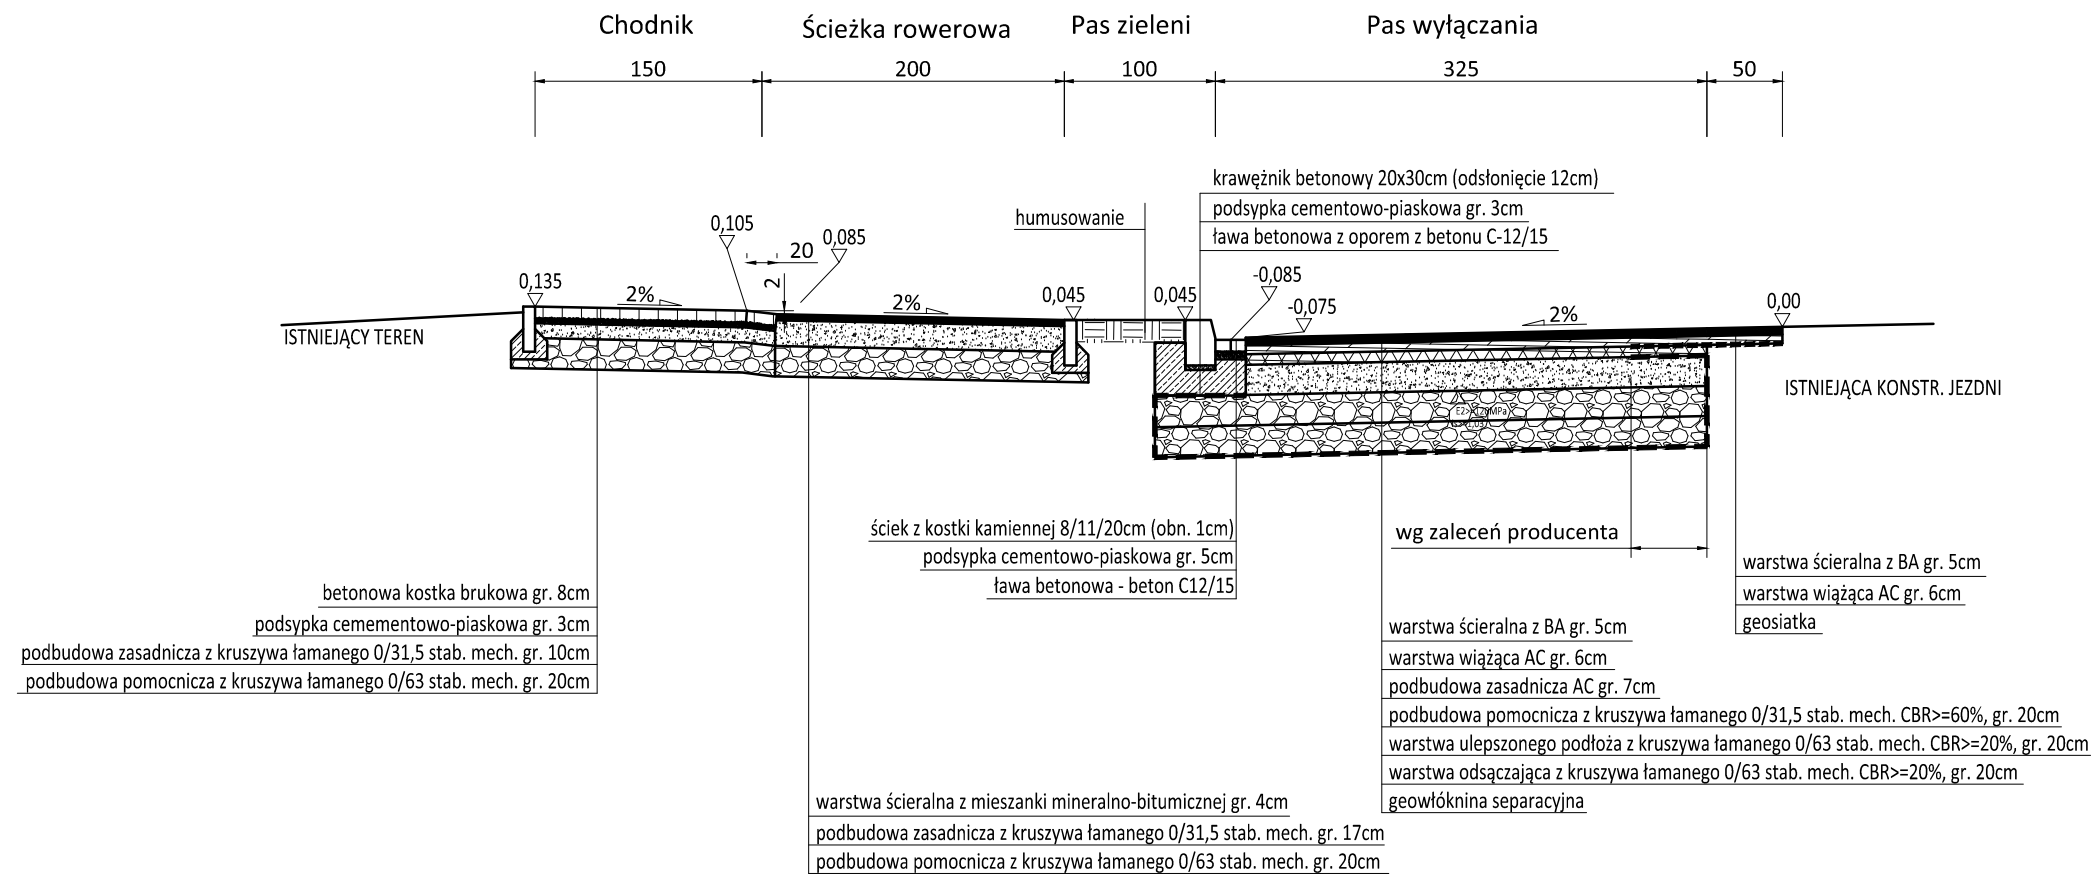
Chodnik    Ścieżka rowerowa    Pas zieleni    Pas wyłączania

150    200    100    325    50

krawężnik betonowy 20x30cm (odsłonięcie 12cm)
podsypka cementowo-piaskowa gr. 3cm
ława betonowa z oporem z betonu C-12/15

humusowanie

0,105    20    0,085

2

0,135    2%    2%    0,045    0,045    -0,085    -0,075    2%    0,00

ISTNIEJĄCY TEREN

ISTNIEJĄCA KONSTR. JEZDNI

E2>=120MPa
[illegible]

ściek z kostki kamiennej 8/11/20cm (obn. 1cm)
podsypka cementowo-piaskowa gr. 5cm
ława betonowa - beton C12/15

wg zaleceń producenta

warstwa ścieralna z BA gr. 5cm
warstwa wiążąca AC gr. 6cm
geosiatka

betonowa kostka brukowa gr. 8cm
podsypka cemementowo-piaskowa gr. 3cm
podbudowa zasadnicza z kruszywa łamanego 0/31,5 stab. mech. gr. 10cm
podbudowa pomocnicza z kruszywa łamanego 0/63 stab. mech. gr. 20cm

warstwa ścieralna z BA gr. 5cm
warstwa wiążąca AC gr. 6cm
podbudowa zasadnicza AC gr. 7cm
podbudowa pomocnicza z kruszywa łamanego 0/31,5 stab. mech. CBR>=60%, gr. 20cm
warstwa ulepszonego podłoża z kruszywa łamanego 0/63 stab. mech. CBR>=20%, gr. 20cm
warstwa odsączająca z kruszywa łamanego 0/63 stab. mech. CBR>=20%, gr. 20cm
geowłóknina separacyjna

warstwa ścieralna z mieszanki mineralno-bitumicznej gr. 4cm
podbudowa zasadnicza z kruszywa łamanego 0/31,5 stab. mech. gr. 17cm
podbudowa pomocnicza z kruszywa łamanego 0/63 stab. mech. gr. 20cm